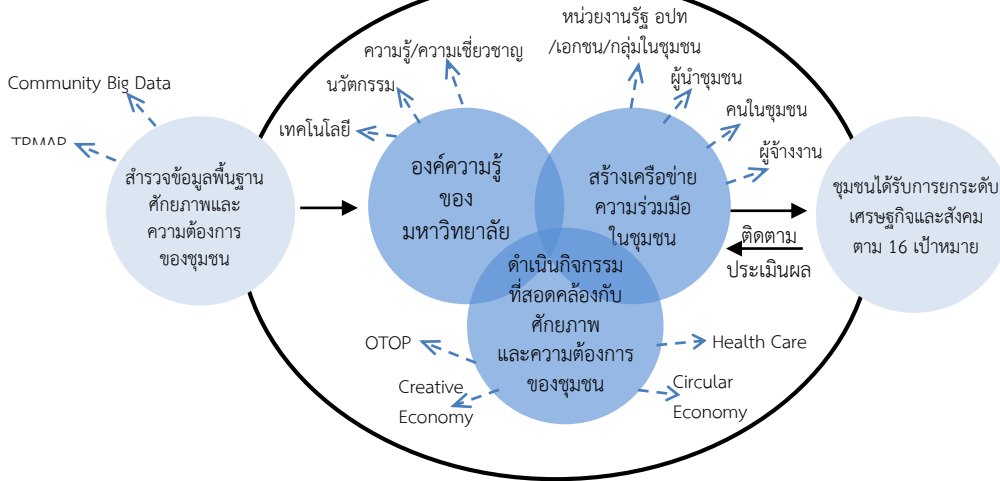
Community Big Data

TPMAP

สำรวจข้อมูลพื้นฐาน ศักยภาพและ ความต้องการ ของชุมชน

ความรู้/ความเชี่ยวชาญ

นวัตกรรม

เทคโนโลยี

องค์ความรู้ ของ มหาวิทยาลัย

หน่วยงานรัฐ อปท /เอกชน/กลุ่มในชุมชน

ผู้นำชุมชน

คนในชุมชน

ผู้จ้างงาน

สร้างเครือข่าย ความร่วมมือ ในชุมชน

ดำเนินกิจกรรม ที่สอดคล้องกับ ศักยภาพ และความต้องการ ของชุมชน

OTOP

Creative Economy

Health Care

Circular Economy

ติดตาม ประเมินผล

ชุมชนได้รับการยกระดับ เศรษฐกิจและสังคม ตาม 16 เป้าหมาย